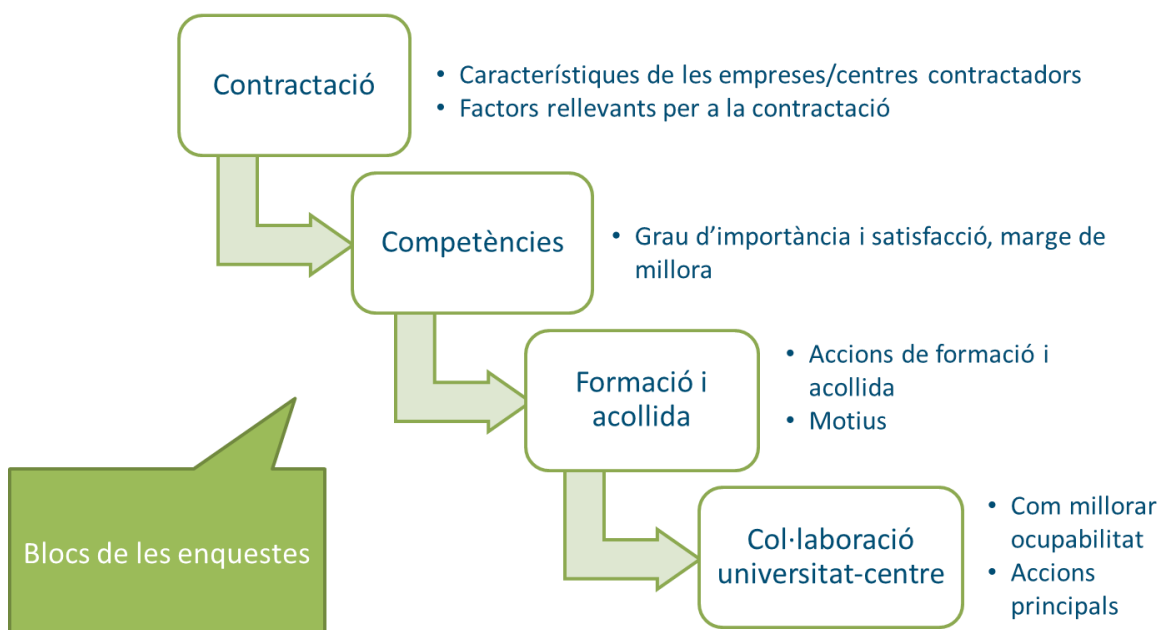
Contractació

• Característiques de les empreses/centres contractadors
• Factors rellevants per a la contractació

Competències

• Grau d'importància i satisfacció, marge de millora

Formació i acollida

• Accions de formació i acollida
• Motius

Col·laboració universitat-centre

• Com millorar ocupabilitat
• Accions principals

Blocs de les enquestes